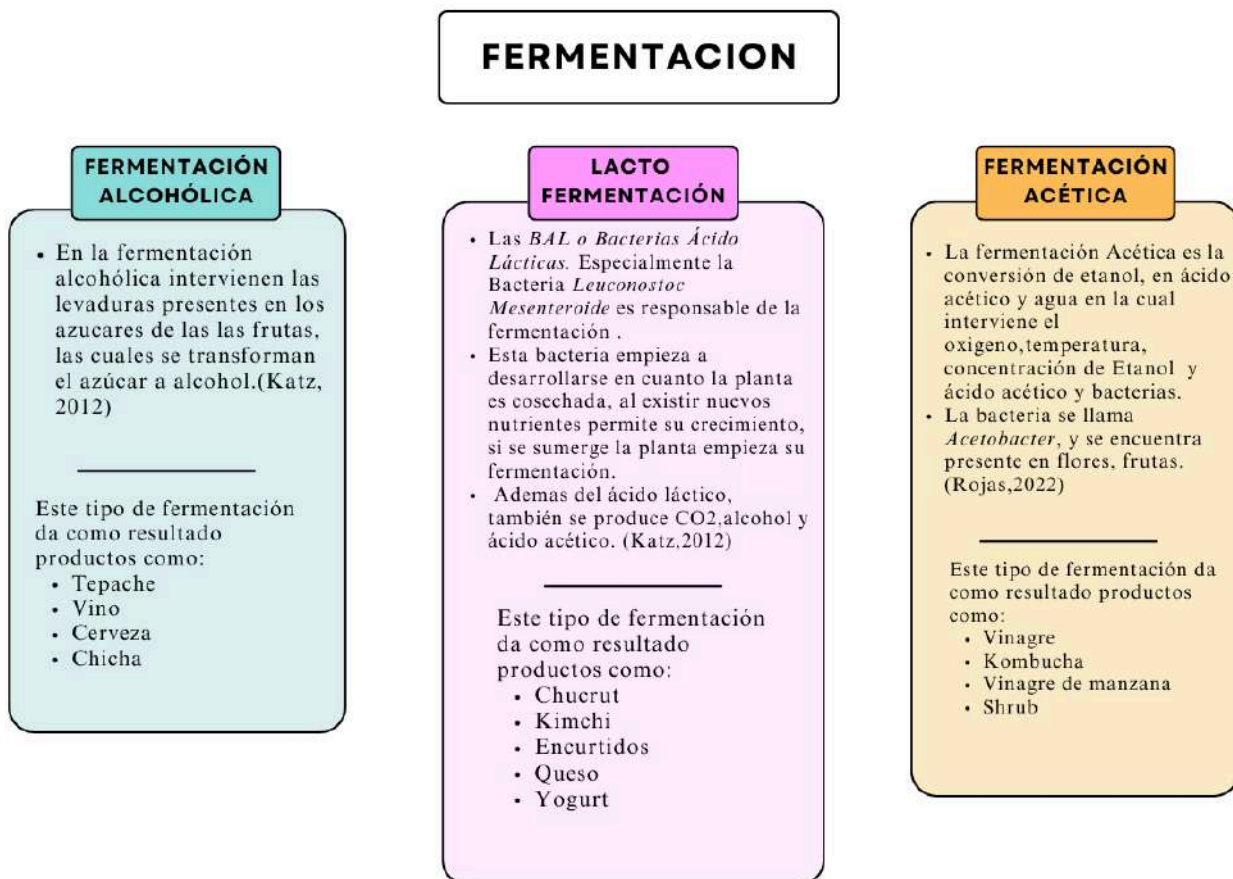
FERMENTACION

FERMENTACIÓN ALCOHÓLICA

- En la fermentación alcohólica intervienen las levaduras presentes en los azucares de las las frutas, las cuales se transforman el azúcar a alcohol.(Katz, 2012)

Este tipo de fermentación da como resultado productos como:
- Tepache
- Vino
- Cerveza
- Chicha

LACTO FERMENTACIÓN

- Las *BAL o Bacterias Ácido Lácticas.* Especialmente la Bacteria *Leuconostoc Mesenteroide* es responsable de la fermentación .
- Esta bacteria empieza a desarrollarse en cuanto la planta es cosechada, al existir nuevos nutrientes permite su crecimiento, si se sumerge la planta empieza su fermentación.
- Ademas del ácido láctico, también se produce CO2,alcohol y ácido acético. (Katz,2012)

Este tipo de fermentación da como resultado productos como:
- Chucrut
- Kimchi
- Encurtidos
- Queso
- Yogurt

FERMENTACIÓN ACÉTICA

- La fermentación Acética es la conversión de etanol, en ácido acético y agua en la cual interviene el oxigeno,temperatura, concentración de Etanol y ácido acético y bacterias.
- La bacteria se llama *Acetobacter*, y se encuentra presente en flores, frutas. (Rojas,2022)

Este tipo de fermentación da como resultado productos como:
- Vinagre
- Kombucha
- Vinagre de manzana
- Shrub